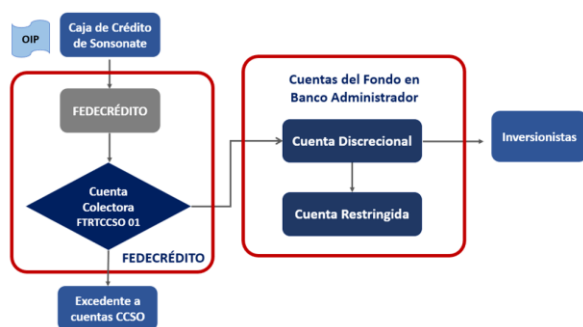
OIP

Caja de Crédito de Sonsonate

FEDECRÉDITO

Cuenta Colectora FTRTCCSO 01

FEDECRÉDITO

Excedente a cuentas CCSO

Cuentas del Fondo en Banco Administrador

Cuenta Discrecional

Cuenta Restringida

Inversionistas